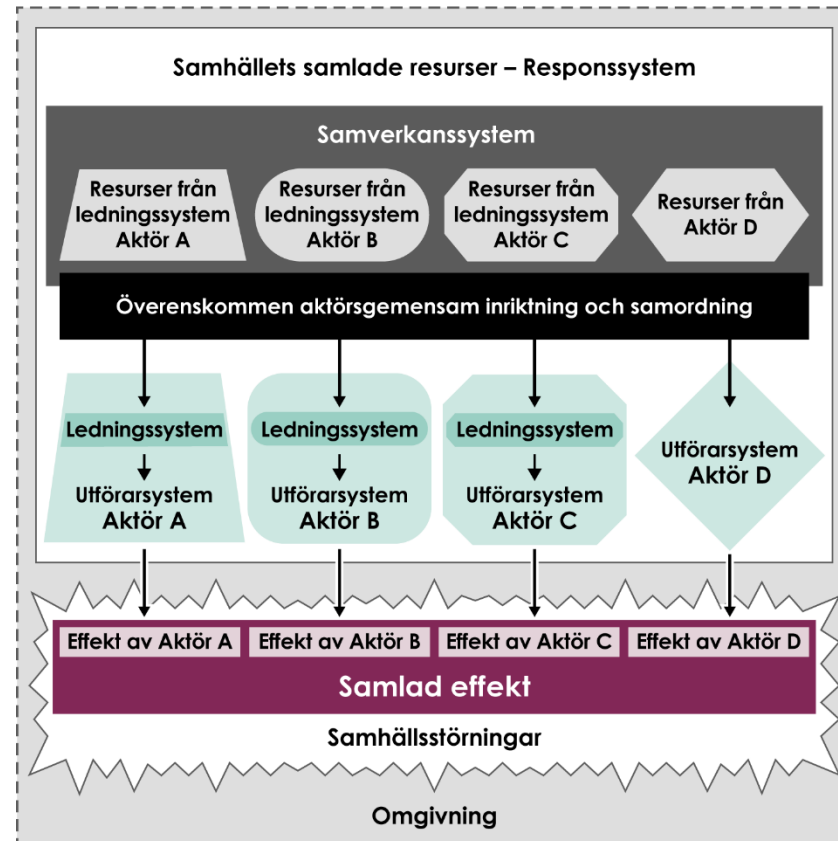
Samhällets samlade resurser – Responssystem

Samverkanssystem

Resurser från ledningssystem Aktör A

Resurser från ledningssystem Aktör B

Resurser från ledningssystem Aktör C

Resurser från Aktör D

Överenskommen aktörsgemensam inriktning och samordning

Ledningssystem

Utförarsystem Aktör A

Ledningssystem

Utförarsystem Aktör B

Ledningssystem

Utförarsystem Aktör C

Utförarsystem Aktör D

Effekt av Aktör A

Effekt av Aktör B

Effekt av Aktör C

Effekt av Aktör D

Samlad effekt

Samhällsstörningar

Omgivning